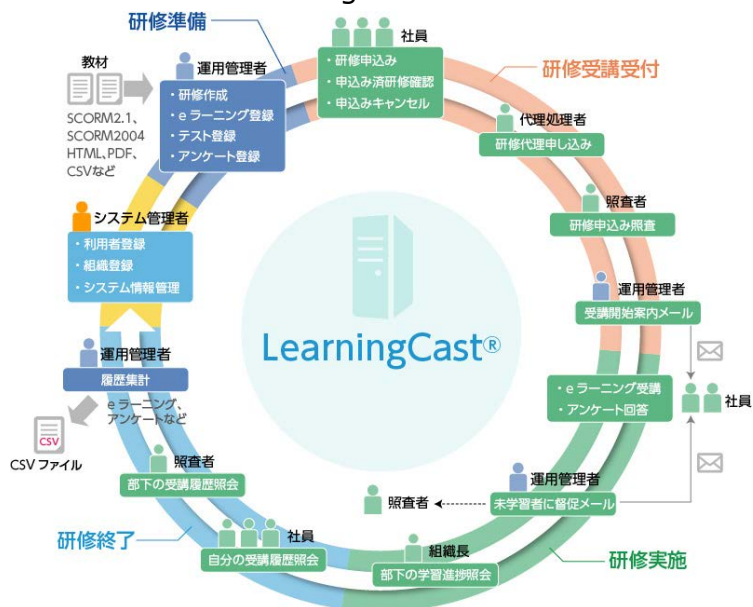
研修準備

教材
SCORM2.1、SCORM2004 HTML、PDF、CSVなど

運用管理者
・研修作成
・eラーニング登録
・テスト登録
・アンケート登録

社員
・研修申込み
・申込み済研修確認
・申込みキャンセル

研修受講受付

代理処理者
研修代理申し込み

照査者
研修申込み照査

システム管理者
・利用者登録
・組織登録
・システム情報管理

LearningCast®

運用管理者
受講開始案内メール

運用管理者
履歴集計

eラーニング、アンケートなど

CSV
CSV ファイル

・eラーニング受講
・アンケート回答

社員

照査者
部下の受講履歴照会

運用管理者
照査者
未学習者に督促メール

研修終了

社員
自分の受講履歴照会

組織長
部下の学習進捗照会

研修実施